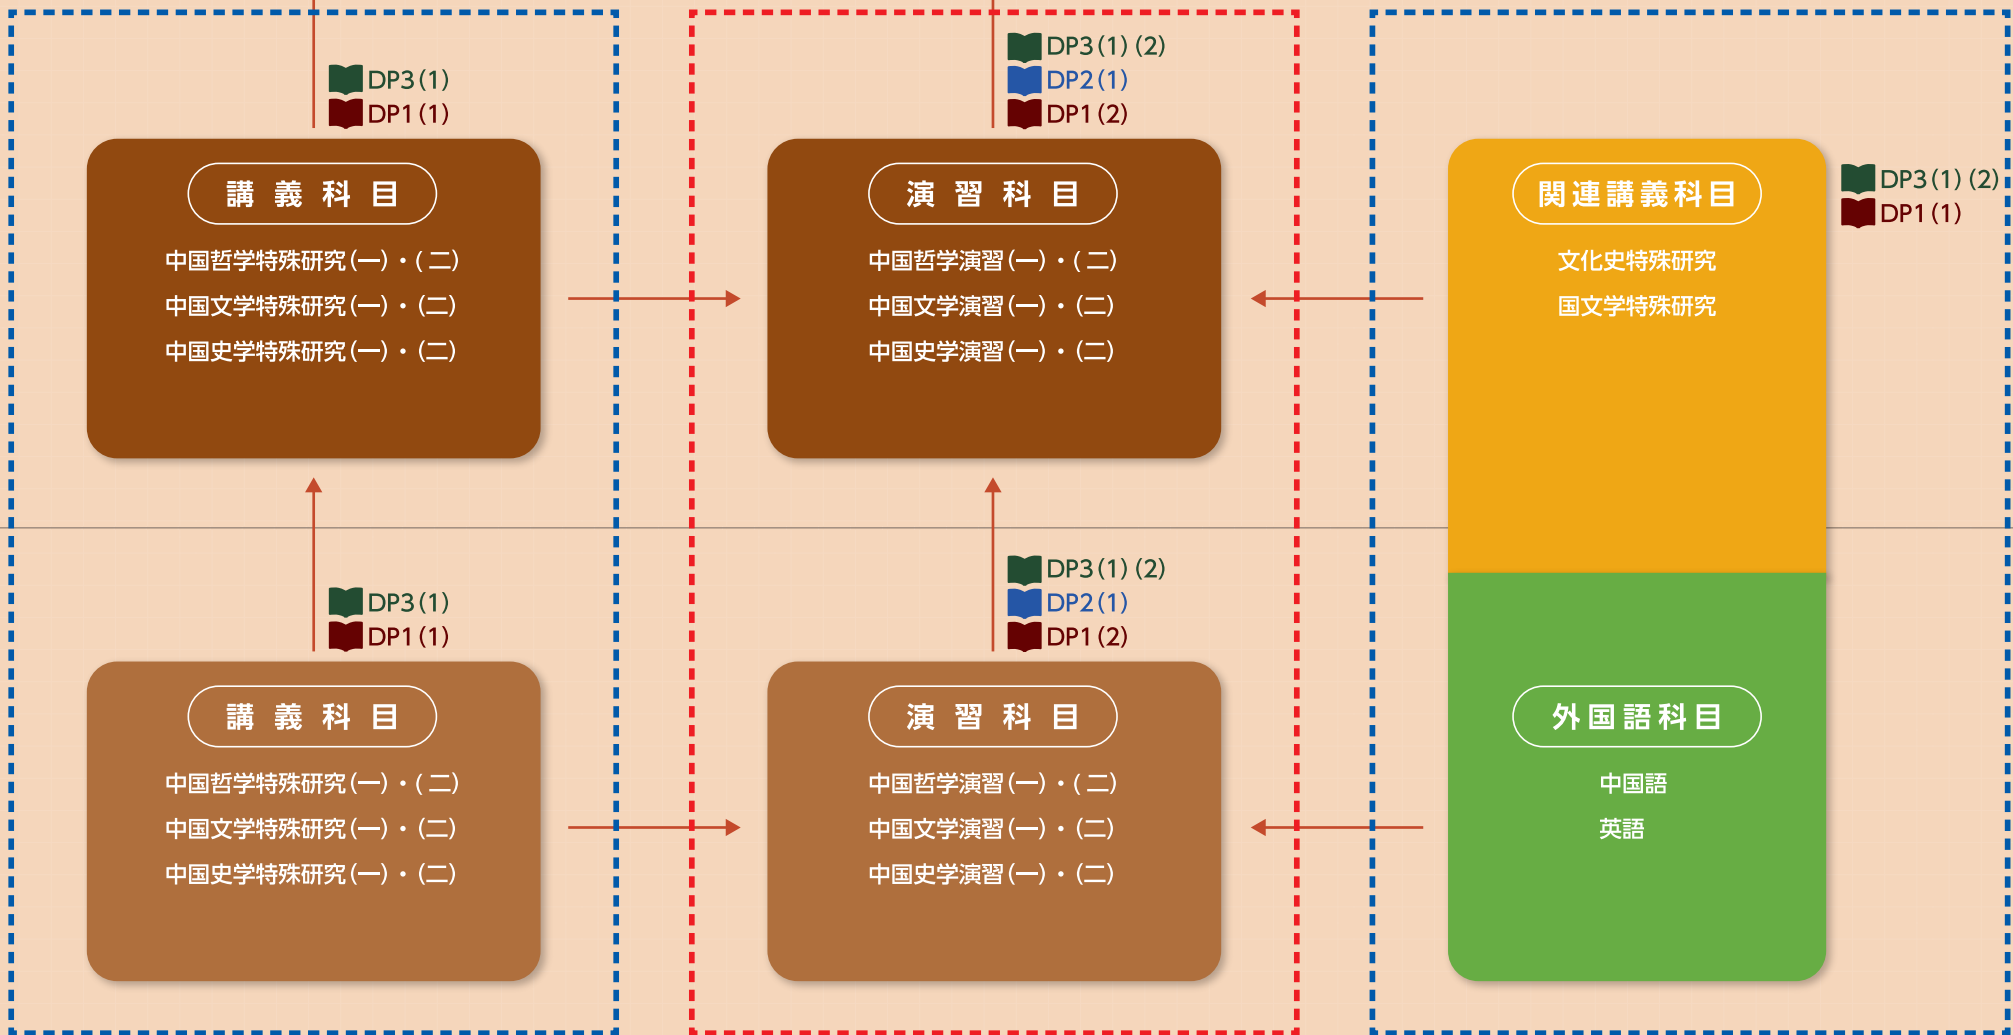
DP3(1)
DP1(1)

講 義 科 目

中国哲学特殊研究(一)・(二)
中国文学特殊研究(一)・(二)
中国史学特殊研究(一)・(二)

DP3(1) (2)
DP2(1)
DP1(2)

演 習 科 目

中国哲学演習(一)・(二)
中国文学演習(一)・(二)
中国史学演習(一)・(二)

関連講義科目

文化史特殊研究
国文学特殊研究

DP3(1) (2)
DP1(1)

DP3(1)
DP1(1)

講 義 科 目

中国哲学特殊研究(一)・(二)
中国文学特殊研究(一)・(二)
中国史学特殊研究(一)・(二)

DP3(1) (2)
DP2(1)
DP1(2)

演 習 科 目

中国哲学演習(一)・(二)
中国文学演習(一)・(二)
中国史学演習(一)・(二)

外国語科目

中国語
英語